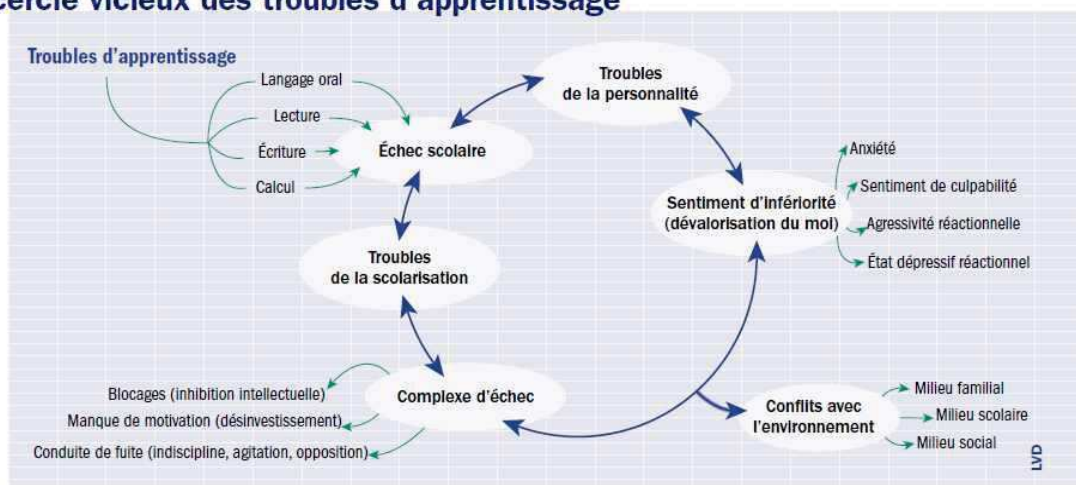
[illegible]ercle vicieux des troubles d'apprentissage

Troubles d'apprentissage

Langage oral
Lecture
Écriture
Calcul

Échec scolaire

Troubles de la personnalité

Sentiment d'infériorité (dévalorisation du moi)

Anxiété
Sentiment de culpabilité
Agressivité réactionnelle
État dépressif réactionnel

Troubles de la scolarisation

Complexe d'échec

Blocages (inhibition intellectuelle)
Manque de motivation (désinvestissement)
Conduite de fuite (indiscipline, agitation, opposition)

Conflits avec l'environnement

Milieu familial
Milieu scolaire
Milieu social

LVD